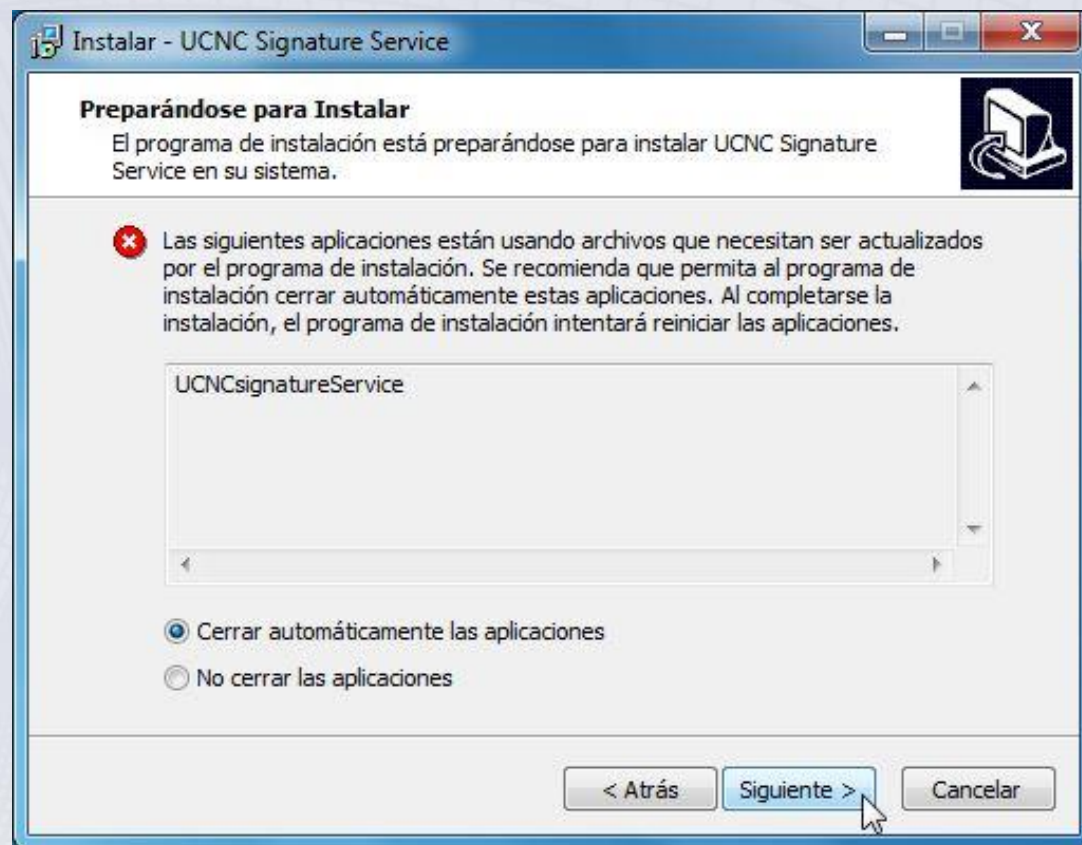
Instalar - UCNC Signature Service

Preparándose para Instalar
El programa de instalación está preparándose para instalar UCNC Signature Service en su sistema.

Las siguientes aplicaciones están usando archivos que necesitan ser actualizados por el programa de instalación. Se recomienda que permita al programa de instalación cerrar automáticamente estas aplicaciones. Al completarse la instalación, el programa de instalación intentará reiniciar las aplicaciones.

UCNCsignatureService

Cerrar automáticamente las aplicaciones
No cerrar las aplicaciones

< Atrás
Siguiente >
Cancelar